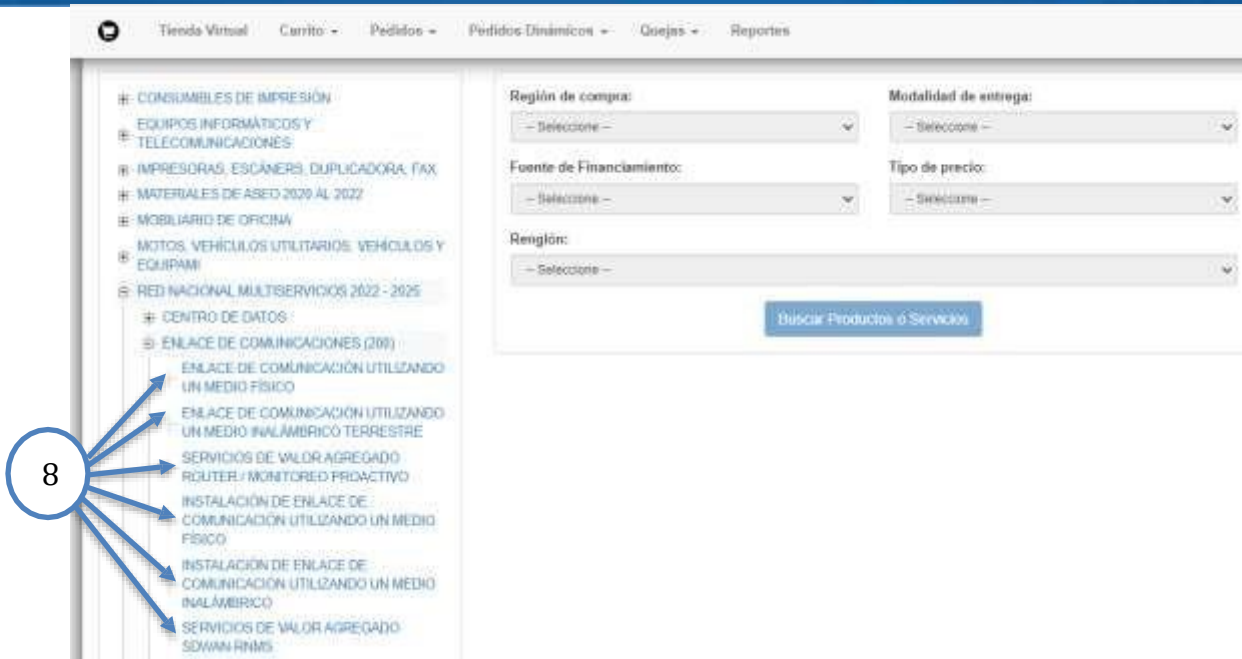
Tienda Virtual Carrito ▾ Pedidos ▾ Pedidos Dinámicos ▾ Quejas ▾ Reportes

⊞ CONSUMIBLES DE IMPRESIÓN
⊞ EQUIPOS INFORMÁTICOS Y TELECOMUNICACIONES
⊞ IMPRESORAS, ESCÁNERS, DUPLICADORA, FAX
⊞ MATERIALES DE ASEO 2020 AL 2022
⊞ MOBILIARIO DE OFICINA
⊞ MOTOS, VEHÍCULOS UTILITARIOS, VEHÍCULOS Y EQUIPAMI
⊟ RED NACIONAL MULTISERVICIOS 2022 - 2025
⊞ CENTRO DE DATOS
⊟ ENLACE DE COMUNICACIONES (200)
ENLACE DE COMUNICACIÓN UTILIZANDO UN MEDIO FÍSICO
ENLACE DE COMUNICACIÓN UTILIZANDO UN MEDIO INALÁMBRICO TERRESTRE
SERVICIOS DE VALOR AGREGADO ROUTER / MONITOREO PROACTIVO
INSTALACIÓN DE ENLACE DE COMUNICACIÓN UTILIZANDO UN MEDIO FÍSICO
INSTALACIÓN DE ENLACE DE COMUNICACIÓN UTILIZANDO UN MEDIO INALÁMBRICO
SERVICIOS DE VALOR AGREGADO SDWAN-RNMS

8

Región de compra:
-- Seleccione --
Modalidad de entrega:
-- Seleccione --
Fuente de Financiamiento:
-- Seleccione --
Tipo de precio:
-- Seleccione --
Renglón:
-- Seleccione --
Buscar Productos o Servicios